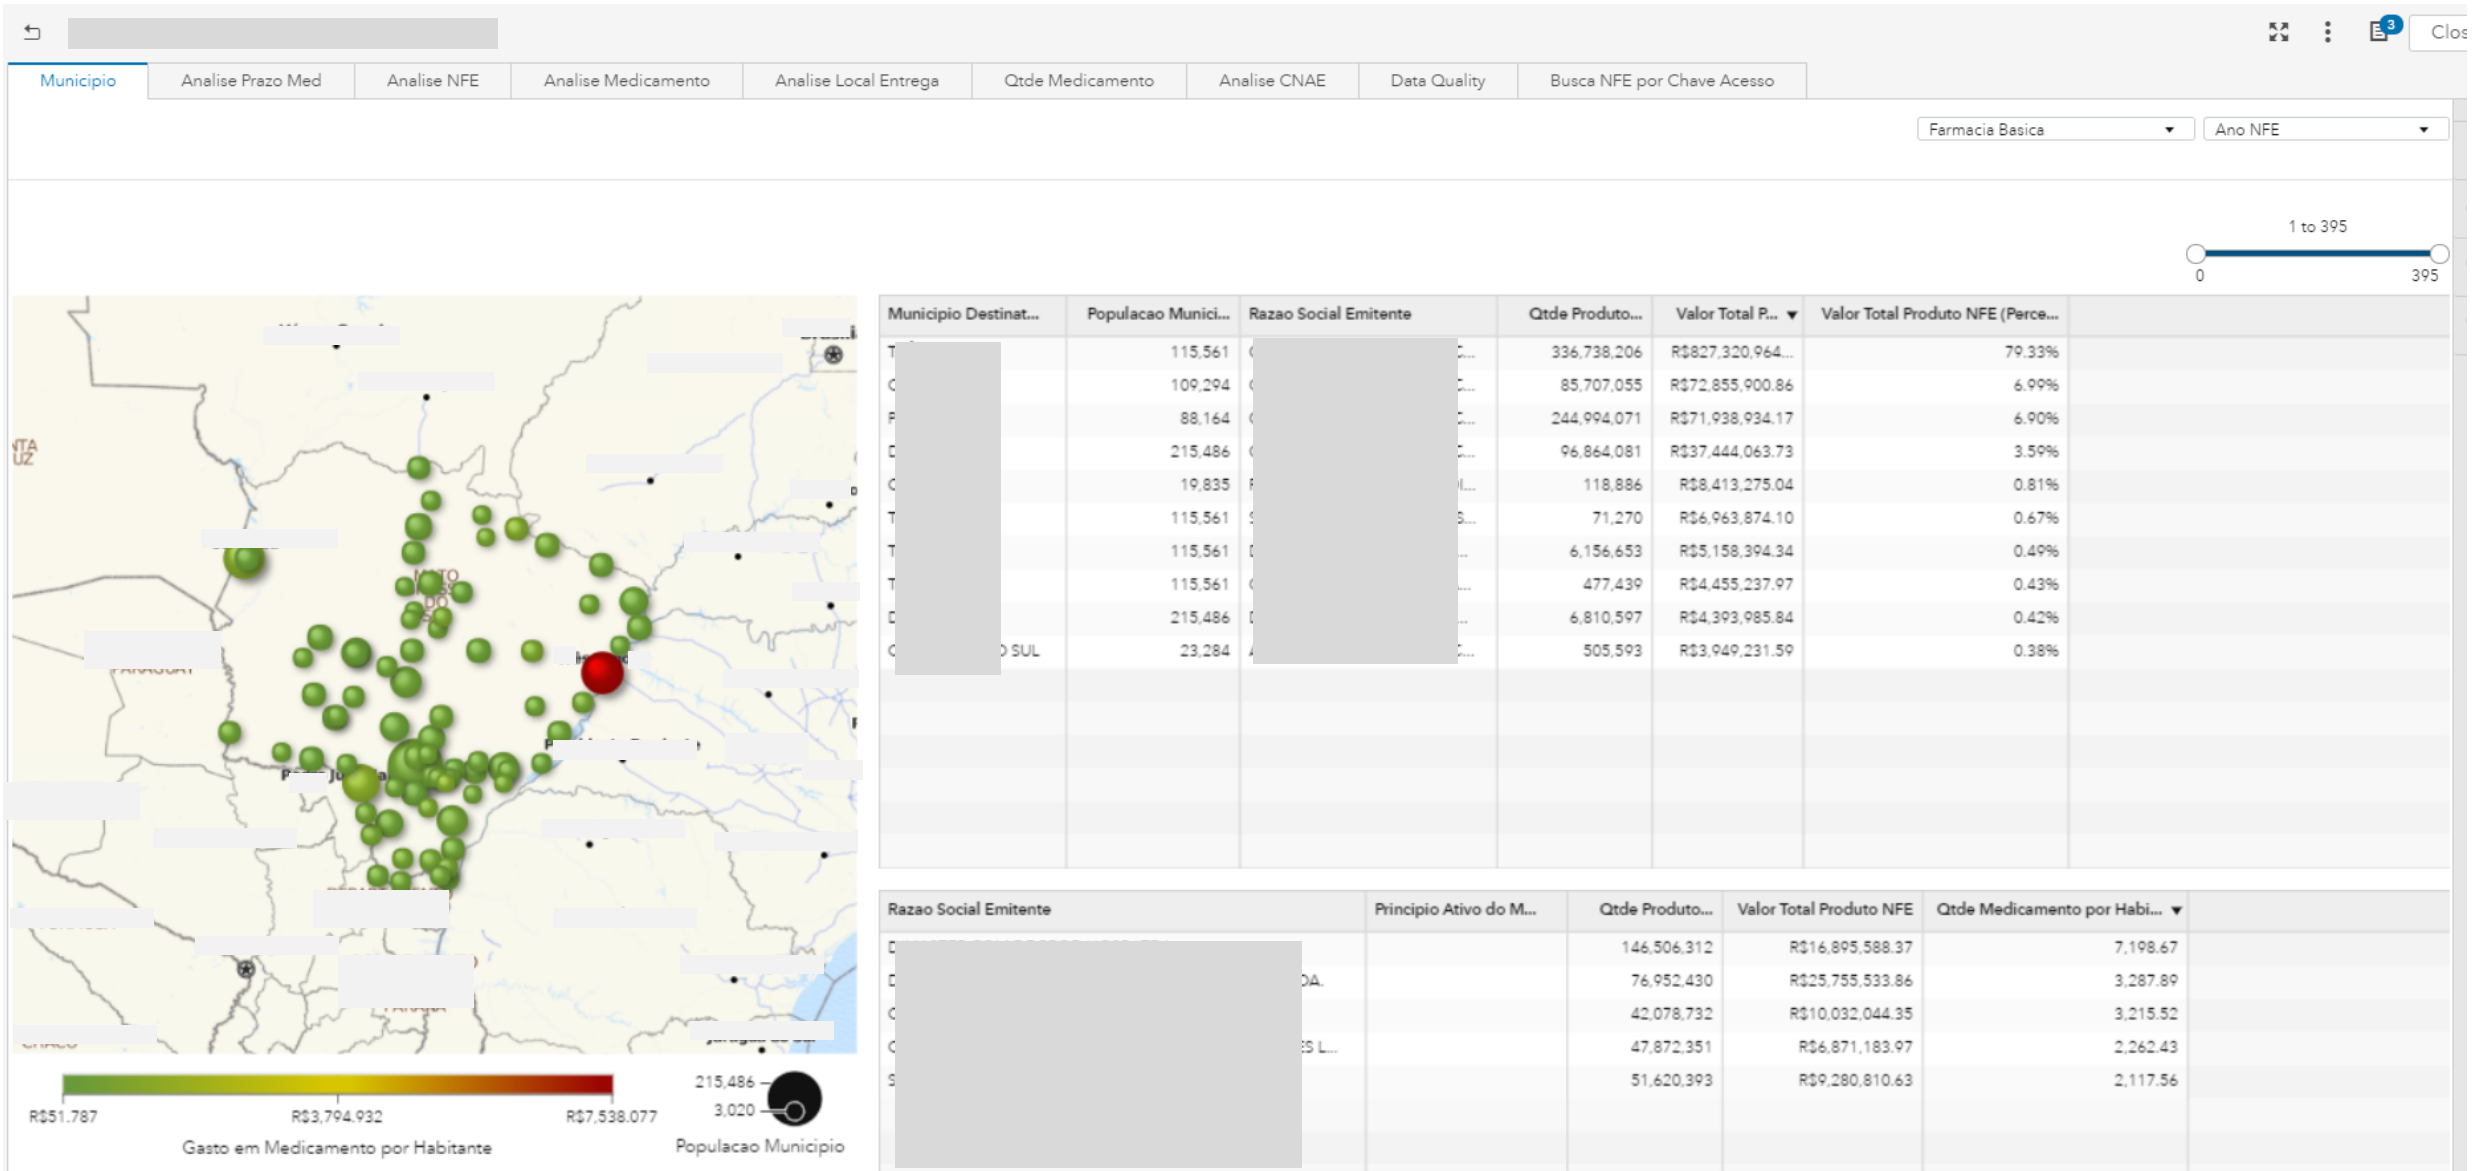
Clos

Municipio | Analise Prazo Med | Analise NFE | Analise Medicamento | Analise Local Entrega | Qtde Medicamento | Analise CNAE | Data Quality | Busca NFE por Chave Acesso

Farmacia Basica ▾
Ano NFE ▾

1 to 395
0
395

| Municipio Destinat... | Populacao Munici... | Razao Social Emitente | Qtde Produto... | Valor Total P... ▾ | Valor Total Produto NFE (Perce... |
|---|---|---|---|---|---|
| T | 115,561 | C... | 336,738,206 | R$827,320,964... | 79.33% |
| C | 109,294 | C... | 85,707,055 | R$72,855,900.86 | 6.99% |
| F | 88,164 | C... | 244,994,071 | R$71,938,934.17 | 6.90% |
| D | 215,486 | C... | 96,864,081 | R$37,444,063.73 | 3.59% |
| C | 19,835 | F... | 118,886 | R$8,413,275.04 | 0.81% |
| T | 115,561 | S... | 71,270 | R$6,963,874.10 | 0.67% |
| T | 115,561 | D... | 6,156,653 | R$5,158,394.34 | 0.49% |
| T | 115,561 | C... | 477,439 | R$4,455,237.97 | 0.43% |
| D | 215,486 | D... | 6,810,597 | R$4,393,985.84 | 0.42% |
| C... O SUL | 23,284 | A... | 505,593 | R$3,949,231.59 | 0.38% |

| Razao Social Emitente | Principio Ativo do M... | Qtde Produto... | Valor Total Produto NFE | Qtde Medicamento por Habi... ▾ |
|---|---|---|---|---|
| D | | 146,506,312 | R$16,895,588.37 | 7,198.67 |
| D... DA. | | 76,952,430 | R$25,755,533.86 | 3,287.89 |
| C | | 42,078,732 | R$10,032,044.35 | 3,215.52 |
| C... ES L... | | 47,872,351 | R$6,871,183.97 | 2,262.43 |
| S | | 51,620,393 | R$9,280,810.63 | 2,117.56 |

R$51.787
R$3,794.932
R$7,538.077
Gasto em Medicamento por Habitante

215,486
3,020
Populacao Municipio